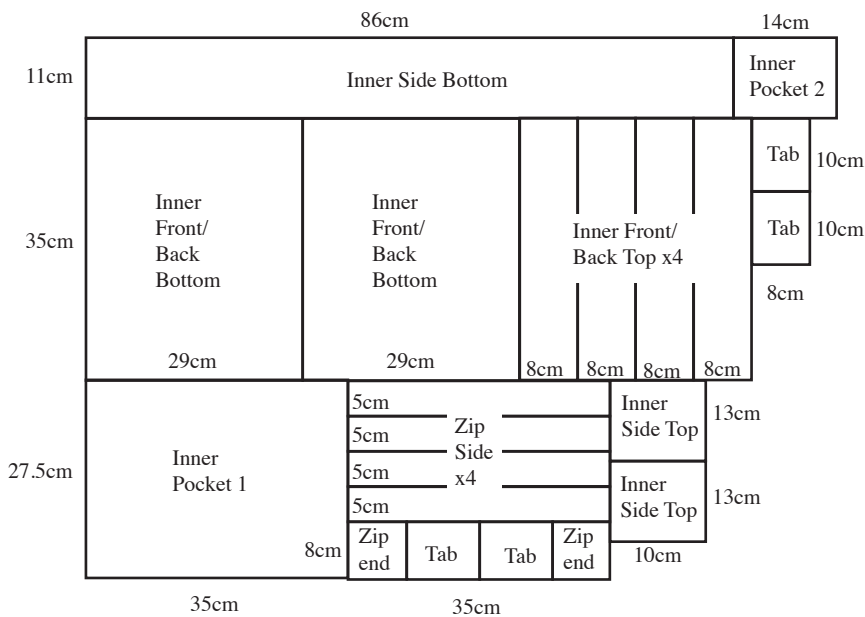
86cm
14cm
11cm
Inner Side Bottom
Inner Pocket 2
Tab
10cm
35cm
Inner Front/ Back Bottom
Inner Front/ Back Bottom
Inner Front/ Back Top x4
Tab
10cm
8cm
29cm
29cm
8cm
8cm
8cm
8cm
5cm
Inner Side Top
13cm
5cm
Zip Side x4
27.5cm
Inner Pocket 1
5cm
Inner Side Top
13cm
5cm
8cm
Zip end
Tab
Tab
Zip end
10cm
35cm
35cm